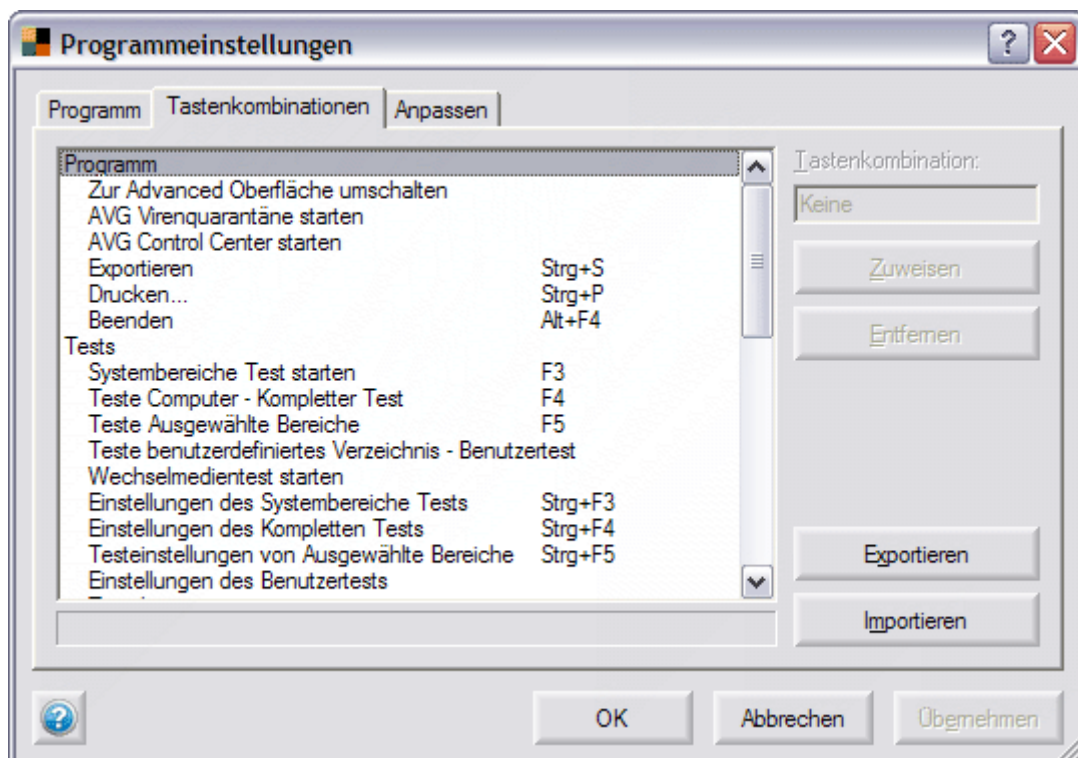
Programmeinstellungen

?

Programm | Tastenkombinationen | Anpassen

| | |
|---|---|
| Programm | |
| Zur Advanced Oberfläche umschalten | |
| AVG Virenquarantäne starten | |
| AVG Control Center starten | |
| Exportieren | Strg+S |
| Drucken... | Strg+P |
| Beenden | Alt+F4 |
| Tests | |
| Systembereiche Test starten | F3 |
| Teste Computer - Kompletter Test | F4 |
| Teste Ausgewählte Bereiche | F5 |
| Teste benutzerdefiniertes Verzeichnis - Benutzertest | |
| Wechselmedientest starten | |
| Einstellungen des Systembereiche Tests | Strg+F3 |
| Einstellungen des Kompletten Tests | Strg+F4 |
| Testeinstellungen von Ausgewählte Bereiche | Strg+F5 |
| Einstellungen des Benutzertests | |

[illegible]

Tastenkombination:

Keine

Zuweisen

Entfernen

Exportieren

Importieren

OK

Abbrechen

Übernehmen